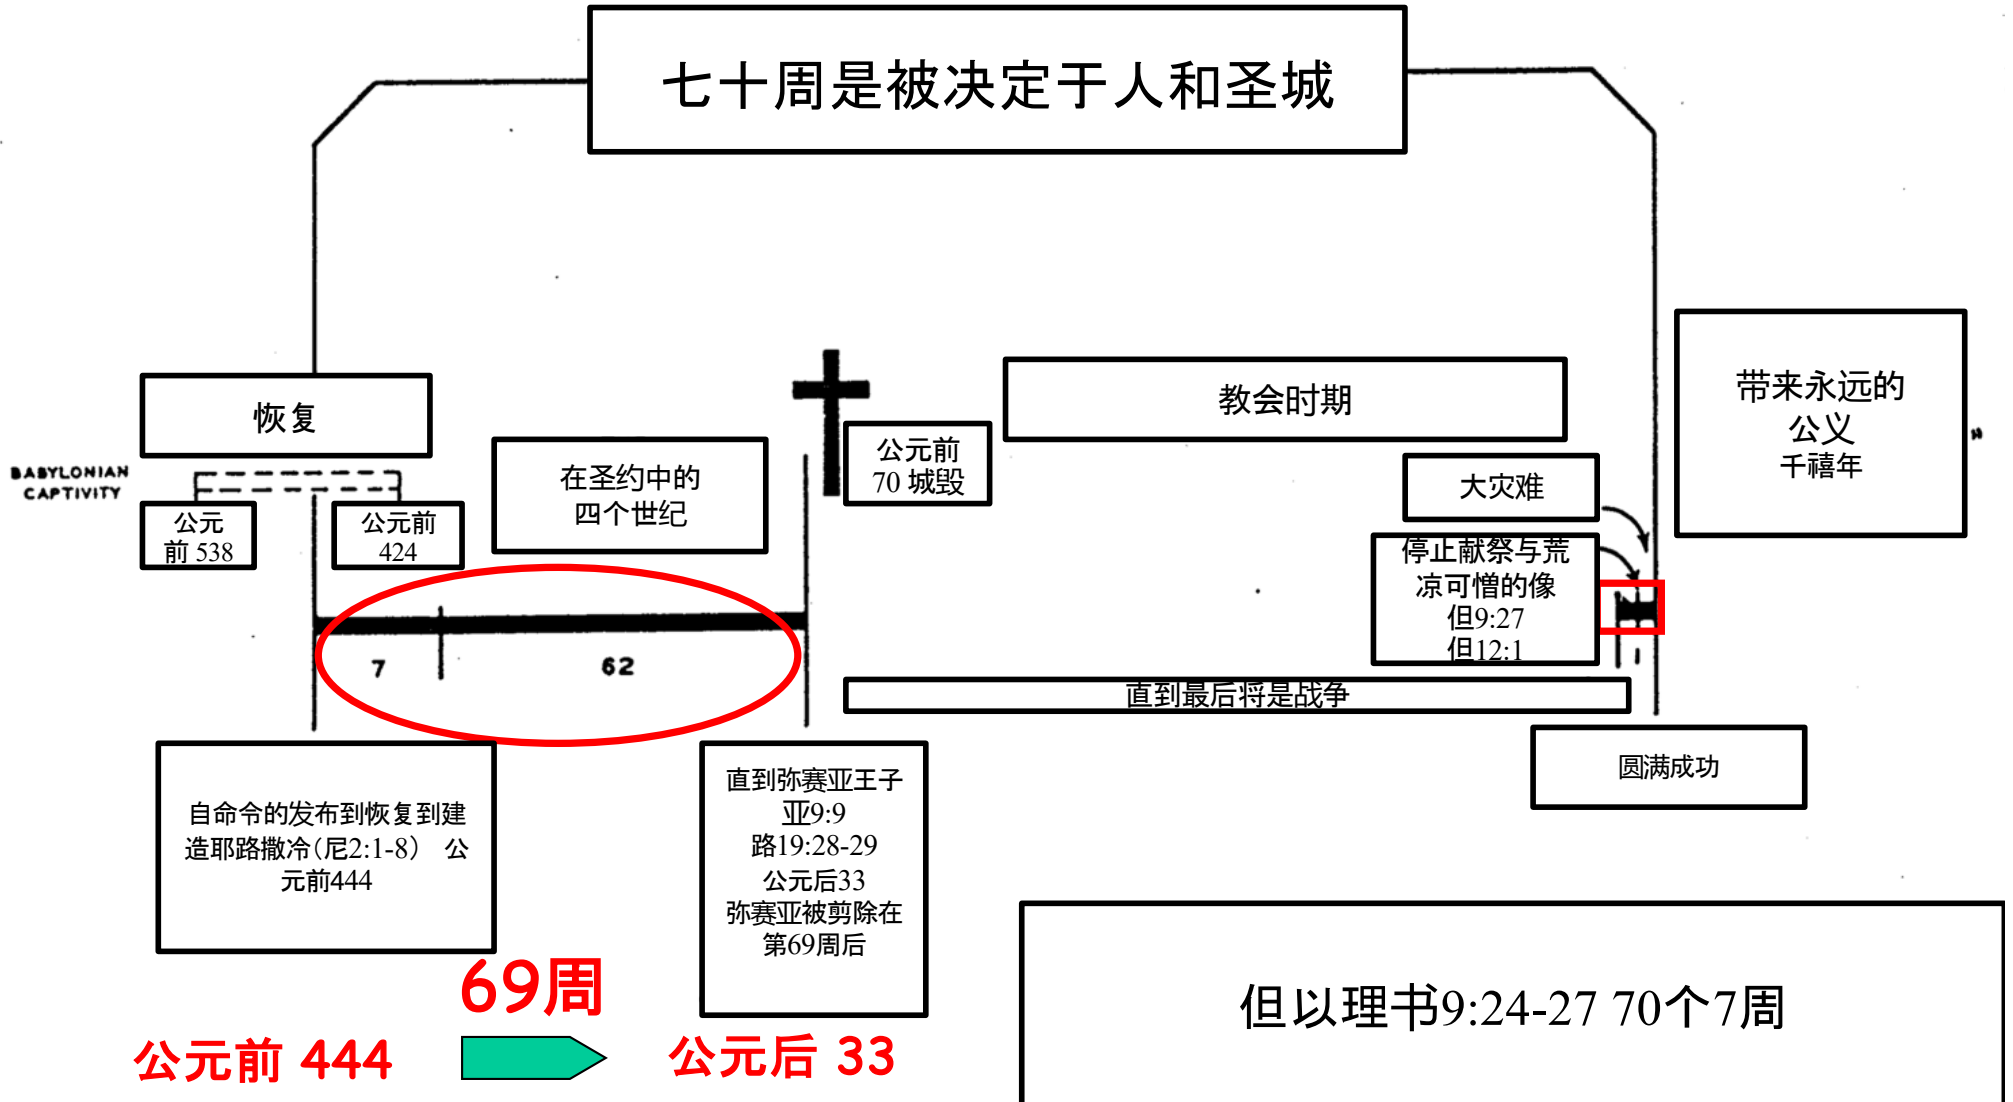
七十周是被决定于人和圣城

恢复

BABYLONIAN CAPTIVITY

公元前 538

公元前 424

在圣约中的四个世纪

公元前 70 城毁

教会时期

带来永远的公义
千禧年

大灾难

停止献祭与荒凉可憎的像
但9:27
但12:1

7

62

直到最后将是战争

圆满成功

自命令的发布到恢复到建造耶路撒冷（尼2:1-8） 公元前444

直到弥赛亚王子
亚9:9
路19:28-29
公元后33
弥赛亚被剪除在第69周后

69周

公元前 444

公元后 33

但以理书9:24-27 70个7周